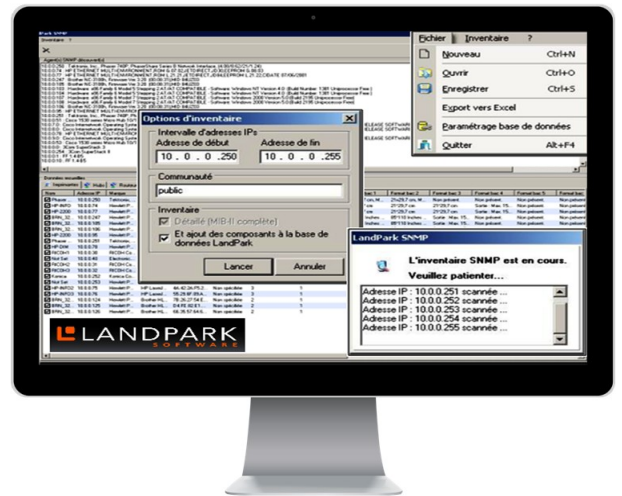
Fichier | Inventaire | ?

Nouveau Ctrl+N
Ouvrir Ctrl+O
Enregistrer Ctrl+S
Export vers Excel
Paramétrage base de données
Quitter Alt+F4

Options d'inventaire

Intervalle d'adresses IPs
Adresse de début
10 . 0 . 0 .250
Adresse de fin
10 . 0 . 0 .255

Communauté
public

Inventaire
Détaillé (MIB-II complète)
Et ajout des composants à la base de données LandPark

Lancer
Annuler

LandPark SNMP

L'inventaire SNMP est en cours.
Veuillez patienter...

Adresse IP : 10.0.0.251 scannée ...
Adresse IP : 10.0.0.252 scannée ...
Adresse IP : 10.0.0.253 scannée ...
Adresse IP : 10.0.0.254 scannée ...
Adresse IP : 10.0.0.255 scannée ...

LANDPARK
SOFTWARE